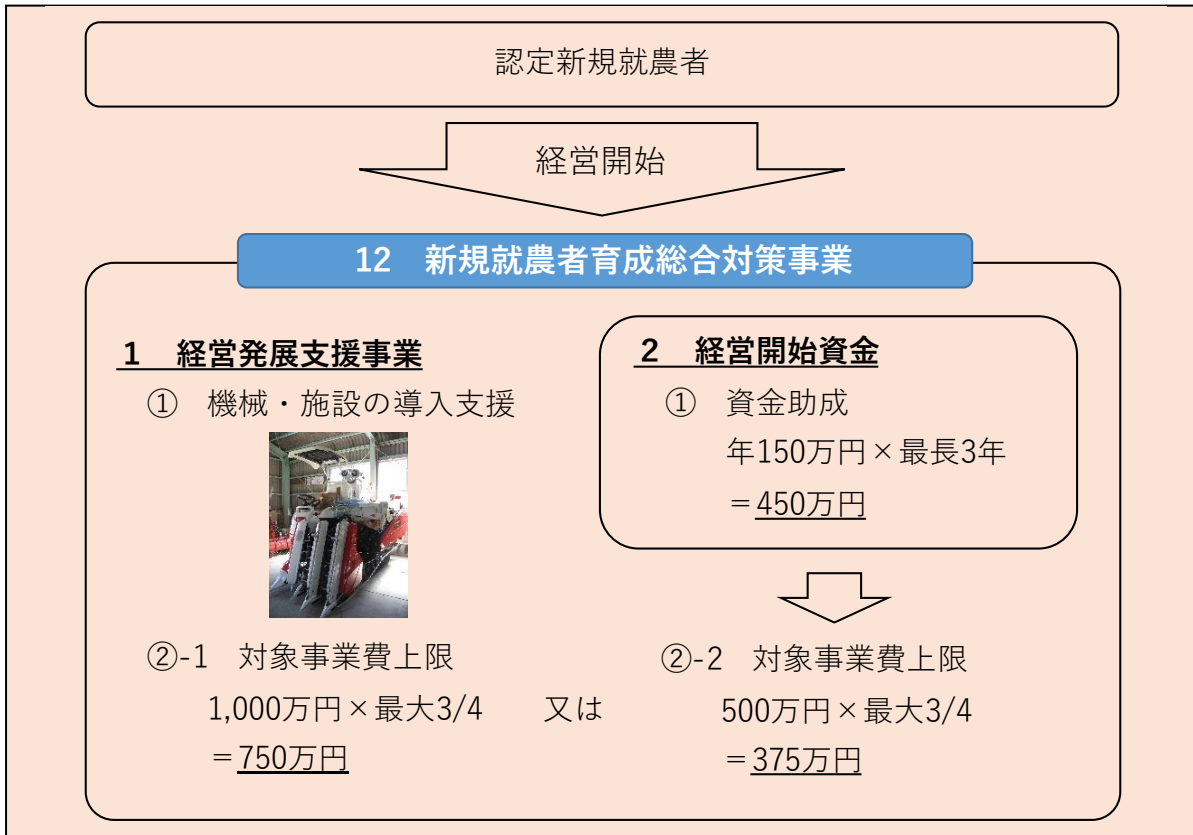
認定新規就農者

経営開始

12　新規就農者育成総合対策事業

1　経営発展支援事業

①　機械・施設の導入支援

②-1　対象事業費上限

1,000万円×最大3/4　　又は

＝750万円

2　経営開始資金

①　資金助成

年150万円×最長3年

＝450万円

②-2　対象事業費上限

500万円×最大3/4

＝375万円